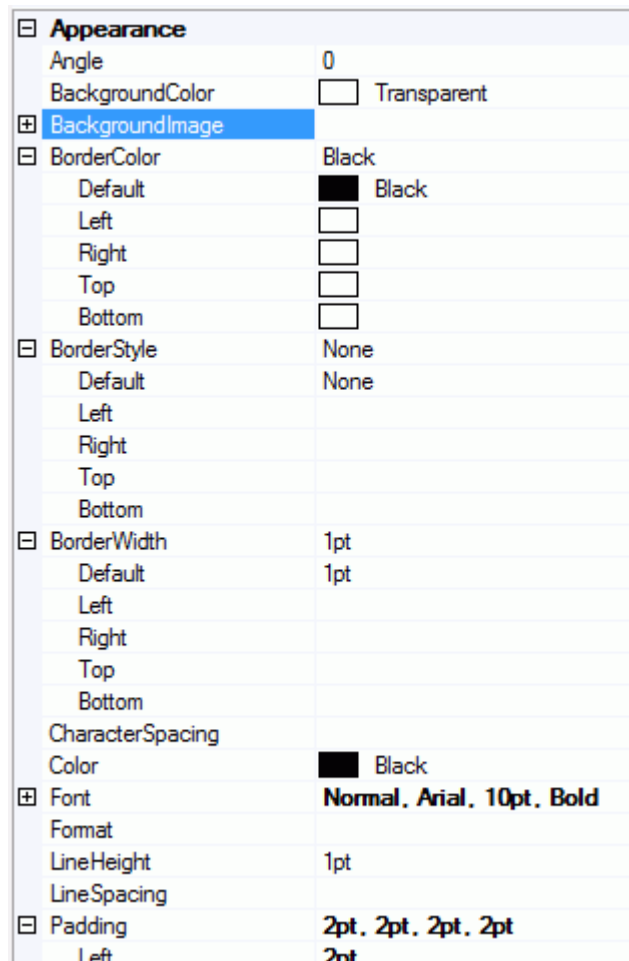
⊟ **Appearance**

| Property | Value |
|---|---|
| Angle | 0 |
| BackgroundColor | Transparent |
| ⊞ BackgroundImage | |
| ⊟ BorderColor | Black |
| Default | Black |
| Left | |
| Right | |
| Top | |
| Bottom | |
| ⊟ BorderStyle | None |
| Default | None |
| Left | |
| Right | |
| Top | |
| Bottom | |
| ⊟ BorderWidth | 1pt |
| Default | 1pt |
| Left | |
| Right | |
| Top | |
| Bottom | |
| CharacterSpacing | |
| Color | Black |
| ⊞ Font | **Normal, Arial, 10pt, Bold** |
| Format | |
| LineHeight | 1pt |
| LineSpacing | |
| ⊟ Padding | **2pt, 2pt, 2pt, 2pt** |
| Left | **2pt** |